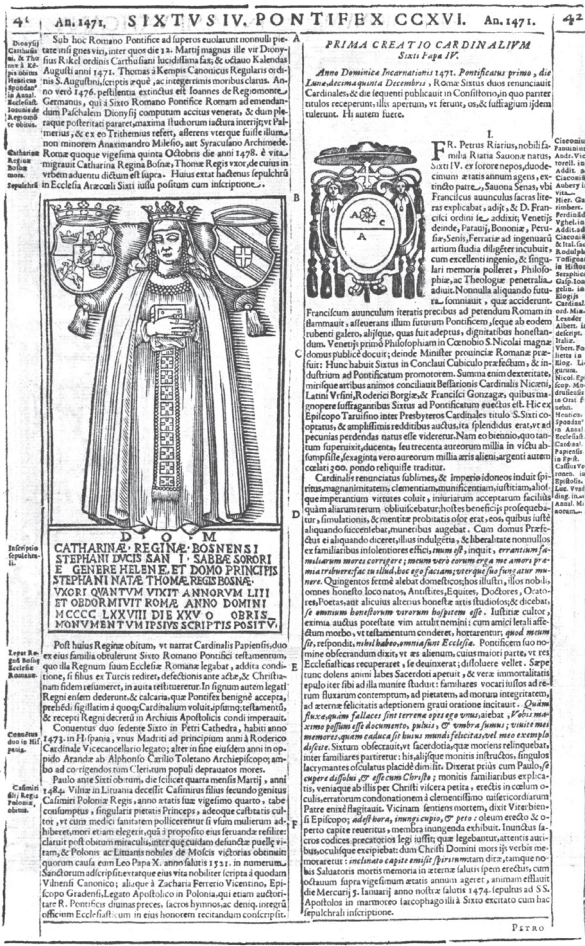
41 An. 1471. SIXTVS IV. PONTIFEX CCXVI. An. 1471. 42

Dionysius Carthusianus, & Thomas à Kempis obiere. Henricus Spondan in Annal. Ecclesiast. Ioannes de Regiomonte obitus.

Sub hoc Romano Pontifice ad superos euolarunt nonnulli pietate insignes viri, inter quos die 12. Martij magnus ille vir Dionysius Rikel ordinis Carthusiani lucidissima fax; & octauo Kalendas Augusti anni 1471. Thomas à Kempis Canonicus Regularis ordinis S. Augustini, scriptis æquè, ac integerrimis moribus clarus. Anno vero 1476. pestilentia extinctus est Ioannes de Regiomonte, Germanus, qui à Sixto Romano Pontifice Romam ad emendandum Paschalem Dionysij computum accitus venerat, & dum plurague offerrentur parare, maximus illius horum sæculorum vir, Fameriis, & ex eo Trithemius refert, asserens vtereque fuisse illum, non minorem Anaximandro Milesio, aut Syracusano Archimede.

Catharina Regina Bosnæ moritur. Sepulchrū

Romæ quoque vigesima quinta Octobris die anni 1478. è vita migrauit Catharina Regina Bosnæ, Thomæ Regis vxor, cuius in vrbem aduentu dictum est supra. Huius extat hactenus sepulchrū in Ecclesia Aracœli Sixti iussu positum cum inscriptione.

Inscriptio Sepulchrali.

D O M
CATHARINÆ REGINÆ BOSNENSI STEPHANI DVCIS SANI SABBÆ SORORI E GENERE HELENÆ ET DOMO PRINCIPIS STEPHANI NATÆ THOMÆ REGIS BOSNÆ VXORI QVANTVM VIXIT ANNORVM LIII ET OBDORMIVIT ROMÆ ANNO DOMINI MCCCC LXXVIII DIE XXV OCTOBRIS MONVMENTVM IPSIVS SCRIPTIS POSITV.

Regni Bosnæ Ecclesiæ Romanæ legatum.

Post huius Reginæ obitum, vt narrat Cardinalis Papiensis, duo ex eius familia obtulerunt Sixto Romano Pontifici testamentum, quo illa Regnum suum Ecclesiæ Romanæ legabat, addita conditione, si filius ex Turcis rediret, defectionis ante actæ, & Christianum fidem reliquens, in auita restitueretur. In signum autem legati Regni enfem dederunt, & calcaria, quæ Pontifex benignè accepta, prehensi sigillatim à quoq; Cardinalium voluit, ipsumq; testamentū, & recepti Regni decretū in Archiuis Apostolicis condi imperauit.

Conuentus duo in Hispania.

Conuentus duo sedente Sixto in Petri Cathedra, habiti anno 1473. in Hispania, vnus Matriti ad principium anni à Roderico Cardinale Vicecancellario legato; alter in fine eiusdem anni in oppido Arandæ ab Alphonso Carillo Toletano Archiepiscopo; ambo ad corrigendos tum Clericum populi deprauatos mores.

Poloniæ Casimiri Regis filius, obitus.

Paulo ante Sixti obitum, die scilicet quarta mensis Martij, anni 1484. Vilnæ in Lituania decessit Casimirus filius secundo genitus Casimiri Poloniæ Regis, anno ætatis suæ vigesimo quarto, tabe consumptus, singularis pietatis Princeps, adeoque cælestis cultor, vt cum medici sanitatem nobilem restitueri si vitam mulierum adhiberet, mori etiam elegerit, quā à proposito eius seruandæ rebus claruit post obitum miraculis, inter quæ quidam defunctæ puellæ vitam restituit. & Polonos ac Lituanos nobiles de Moscis victoriam obtinuit quorum causa eum Leo Papa X. anno salutis 1521. in numerum Sanctorum adscripsit extatque eius vita nobiliter scripta à quodam Vilnensi Canonico; aliaque à Zacharia Ferrerio Vicentino, Episcopo Gardiensi, Legato Apostolico in Polonia, qui etiam adscriptioni eius ex R. Pontificis diuinas preces, sacros hymnos, ac denique integrū officium Ecclesiasticum in eius honorem recitandum conscripsit.

PRIMA CREATIO CARDINALIVM Sixti Papæ IV.

Anno Dominicæ Incarnationis 1471. Pontificatus primo, die Lunæ decima quinta Decembris, Romæ Sixtus duos renunciauit Cardinales, & die sequenti publicauit in Consistorio, in quo pariter titulos receperunt, illis apertum, vt ferunt, os, & suffragium ijdem tulerunt. Hi autem fuere.

Ciaconius. Panuinius. Andr. Victorell. in Addit. ad Ciaconium. Aubery in vita. Hier. Garimbertus. Ferdinand. Vghel. in Addit. ad Ciaconium. & Ital. sacra Rodolph. Tossignan. in Histor. Seraphica. Gasp. Iongelinus. in Elogijs Cardinal. ord. Minor. Leander Albert. in descript. Italiæ. Vber. Folietta in Elog. Ligurum. Nicol. Episcop. Modrusiensis in Orat. funeb. Henricus Spondan. in Annal. Ecclesiast. Cardinal. Papiensis in Epist. Cassius Veronensis in Epistolis. Lud. Vaddingus. in annal. Minorum.

I.

FR. Petrus Riarius, nobili familia Riaria Sauonæ natus, Sixti IV. ex sorore nepos, duodecimum ætatis annum agens, extincto patre, Sauona Senas, vbi Franciscus auunculus sacras literas explicabat, adijt, & D. Francisci ordini se addixit; Venetijs deinde, Patauij, Bononiæ, Perusiæ, Senis, Ferrariæ ad ingenuarum artium studia diligenter incubuit cum excellenti ingenio, & singulari memoria polleret, Philosophiæ, ac Theologiæ penetralia adijt. Nonnulla aliquando futura somniauit, quæ acciderunt. Franciscum auunculum iteratis precibus ad petendum Romam in flammauit, asseuerans illum futurum Pontificem, seque ab eodem rubeum galero, aliisque quas fuit adeptus, dignitatibus honestandum. Venetijs primò Philosophiam in Cœnobio S. Nicolai magna domus publice docuit; deinde Minister prouinciæ Romanæ præfuit: Hunc habuit Sixtus in Conclaui Cubiculo præfectum, & industrium ad Pontificatum promotorem. Summa enim dexteritate, mirisque artibus animos conciliauit Bessarionis Cardinalis Niceni, Latini Vrsini, Roderici Borgiæ, & Francisci Gonzagæ, quibus magnopere suffragantibus Sixtus ad Pontificatum euectus est. Hic est Episcopo Taruisino inter Presbyteros Cardinales titulo S. Sixti cooptatus, & amplissimis redditibus auctus, ita splendidus erat, vt ad pecunias perdendas natus esse videretur. Nam eo biennio, quo tantum superuixit, ducenta, tercentena aureorum millia in victu absumpsisse, sexaginta vero aureorum millia æris alieni, argenti autem cælati 300. pondo reliquisse traditur.

Cardinalis renunciatus sublimes, & imperio idoneos induit spiritus, magnanimitatem, clementiam, munificentiam, aliaque virtutes, quæ imperantium virtutes colunt, iniuriarum acceptarum facilis, quàm aliarum rerum obliuiscebatur; hostes beneficijs prosequebatur, simulationis, & mentitæ probitatis osor erat; eos, quibus iuste aliquando irascebatur, muneribus augebat. Cum domus Præfectus ei aliquando diceret, illius indulgentia, & liberalitate nonnullos ex familiaribus insolentiores effici, mum est, inquit, errantium familiarum mores corrigere; meum vero eorum erga me amoris plura tribuere, ac in illud hoc ego faciam; vtergo suo sunt; sunt munere. Quingentos fermè alebat domesticos, hos illustri, illos nobiles, omnes honesto loco natos, Antistites, Equites, Doctores, Oratores, Poetas, aut aliquibus alterius honestæ artis studiosos; dicebat, se omnium bonorum virorum hospitem esse. Iustitiæ cultor, eximia auctus potestate vim attulit nemini: cum amici letali affectum morbo, vt testamentum conderet, hortarentur; quod meum sit, respondit, nihil habeo, omnia sunt Ecclesiæ. Pontifices nomine obseruandum duxit, vt ex alieno, cuius maior pars, vt res Ecclesiasticas recuperaret, se deuinxerat; dissoluere vellet. Sæpe tunc dolens animi lubens Sacerdoti aperuit, & verè immortalitatis epulo se sibi ad illa munire. Dicebat: familiares vocati ad eum fluxarum contemptum, ad pietatem, ad morum integritatem, ad æternæ felicitatis adeptionem grauis oratione incitauit. Quàm fluxa, quàm fallaces sint terrena opes ego vnus, aiebat; Vobis maximo possum esse documento, puluis, & vmbra sumus; tuos mei memores quàm caduca sit huius mundi felicitas, vel meo exemplo discite. Sixtum obsecrauit, vt sacerdotia, quæ moriens relinquebat, inter familiares partiretur; his, alijsque monitis instructos, singulos lacrymantes osculatus placide dimisit. Dicere eius cum Paulo, cupere dissolui, & esse cum Christo; monitis familiaribus explicatis, veniaque ab illis per Christi viscera petita, erectis in cœlum oculis, errantium condonationem à clementissimo misericordiarum Patre enixè flagitauit. Vicinam sentiens mortem, dixit Viaticum à Episcopo; adest hora, inquit, cupio, & peto: oleum erecto & operto capite reuerenter, membra inungenda exhibuit. Iunctis sacros codices precatorios legi iussit; quæ legebantur, attentè auribus, oculisque excipiebat: dum Christi Domini mors ipsi verbis memoraretur: inclinato capite emisit spiritum, etiam dixit, tamque nobis Saluatoris mortis memoria in æternæ salutis spem erectus, cum octauum supra vigesimum ætatis annum ageret, animam efflauit die Mercurij 5. Ianuarij anno nostræ salutis 1474. sepultus ad SS. Apostolos in marmoreo sarcophago illi à Sixto excitato cum hac sepulchrali inscriptione.

PETRO